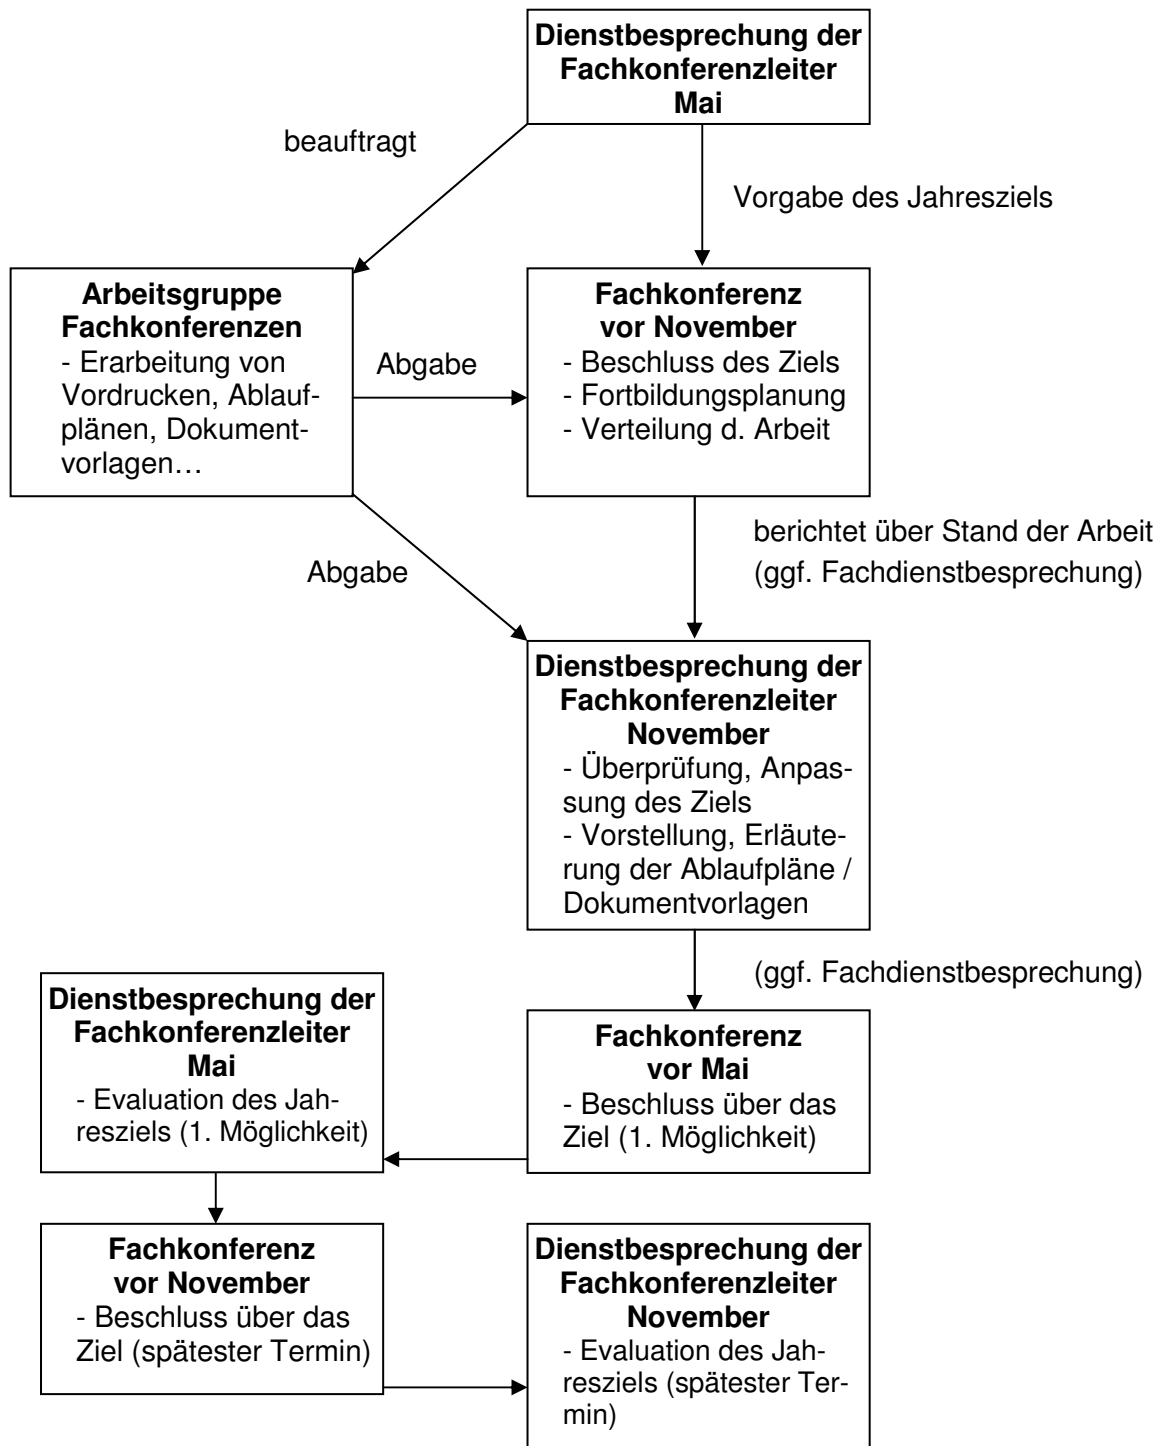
**Dienstbesprechung der Fachkonferenzleiter Mai**

beauftragt

Vorgabe des Jahresziels

**Arbeitsgruppe Fachkonferenzen**
- Erarbeitung von Vordrucken, Ablaufplänen, Dokumentvorlagen…

Abgabe

**Fachkonferenz vor November**
- Beschluss des Ziels
- Fortbildungsplanung
- Verteilung d. Arbeit

berichtet über Stand der Arbeit
(ggf. Fachdienstbesprechung)

Abgabe

**Dienstbesprechung der Fachkonferenzleiter November**
- Überprüfung, Anpassung des Ziels
- Vorstellung, Erläuterung der Ablaufpläne / Dokumentvorlagen

(ggf. Fachdienstbesprechung)

**Dienstbesprechung der Fachkonferenzleiter Mai**
- Evaluation des Jahresziels (1. Möglichkeit)

**Fachkonferenz vor Mai**
- Beschluss über das Ziel (1. Möglichkeit)

**Fachkonferenz vor November**
- Beschluss über das Ziel (spätester Termin)

**Dienstbesprechung der Fachkonferenzleiter November**
- Evaluation des Jahresziels (spätester Termin)